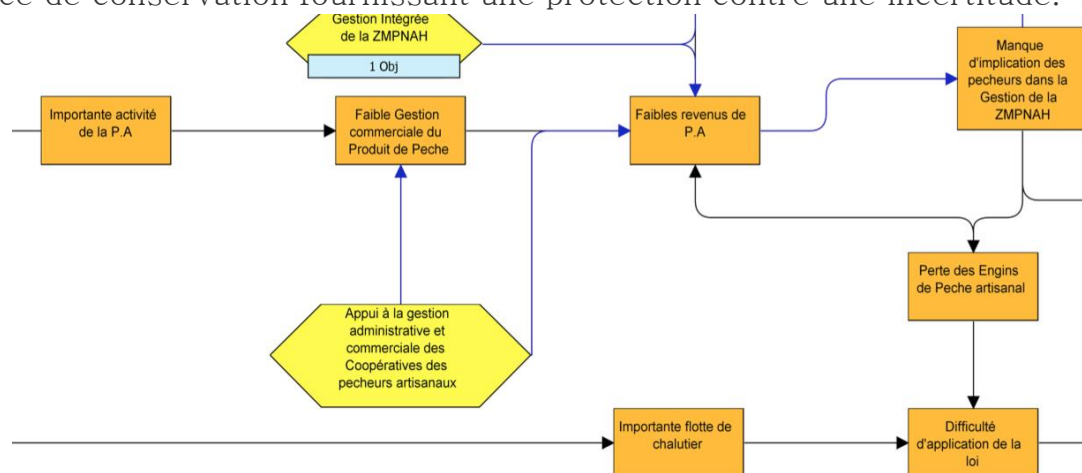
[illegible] de conservation fournissant une protection contre une incertitude.

Gestion Intégrée de la ZMPNAH

1 Obj

Importante activité de la P.A

Faible Gestion commerciale du Produit de Peche

Faibles revenus de P.A

Manque d'implication des pecheurs dans la Gestion de la ZMPNAH

Perte des Engins de Peche artisanal

Appui à la gestion administrative et commerciale des Coopératives des pecheurs artisanaux

Importante flotte de chalutier

Difficulté d'application de la loi